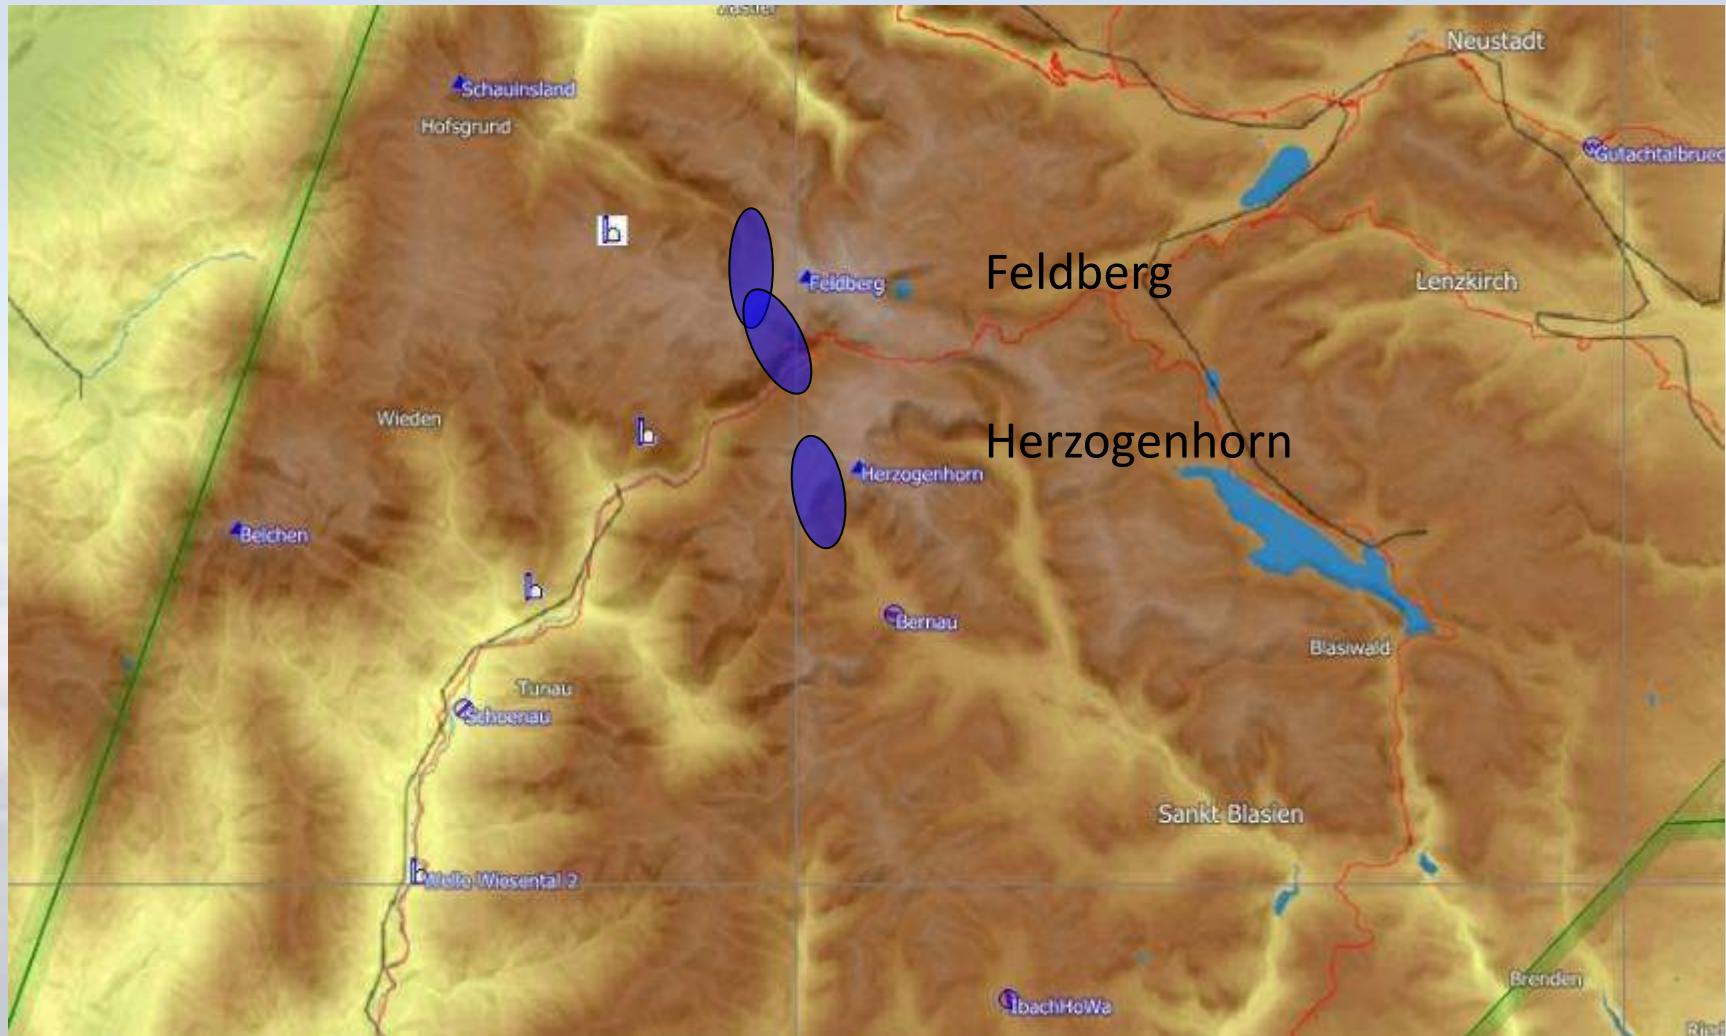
Zarten

Neustadt

Schauinsland

Hofsgrund

Gutachtalbrue

Feldberg

Feldberg

Lenzkirch

Wieden

Herzogenhorn

Herzogenhorn

Belchen

Bernau

Blasiwald

Tunau

Schoenau

Sankt Blasien

Welle Wiesental 2

Brenden

IbachHoWa

Rie